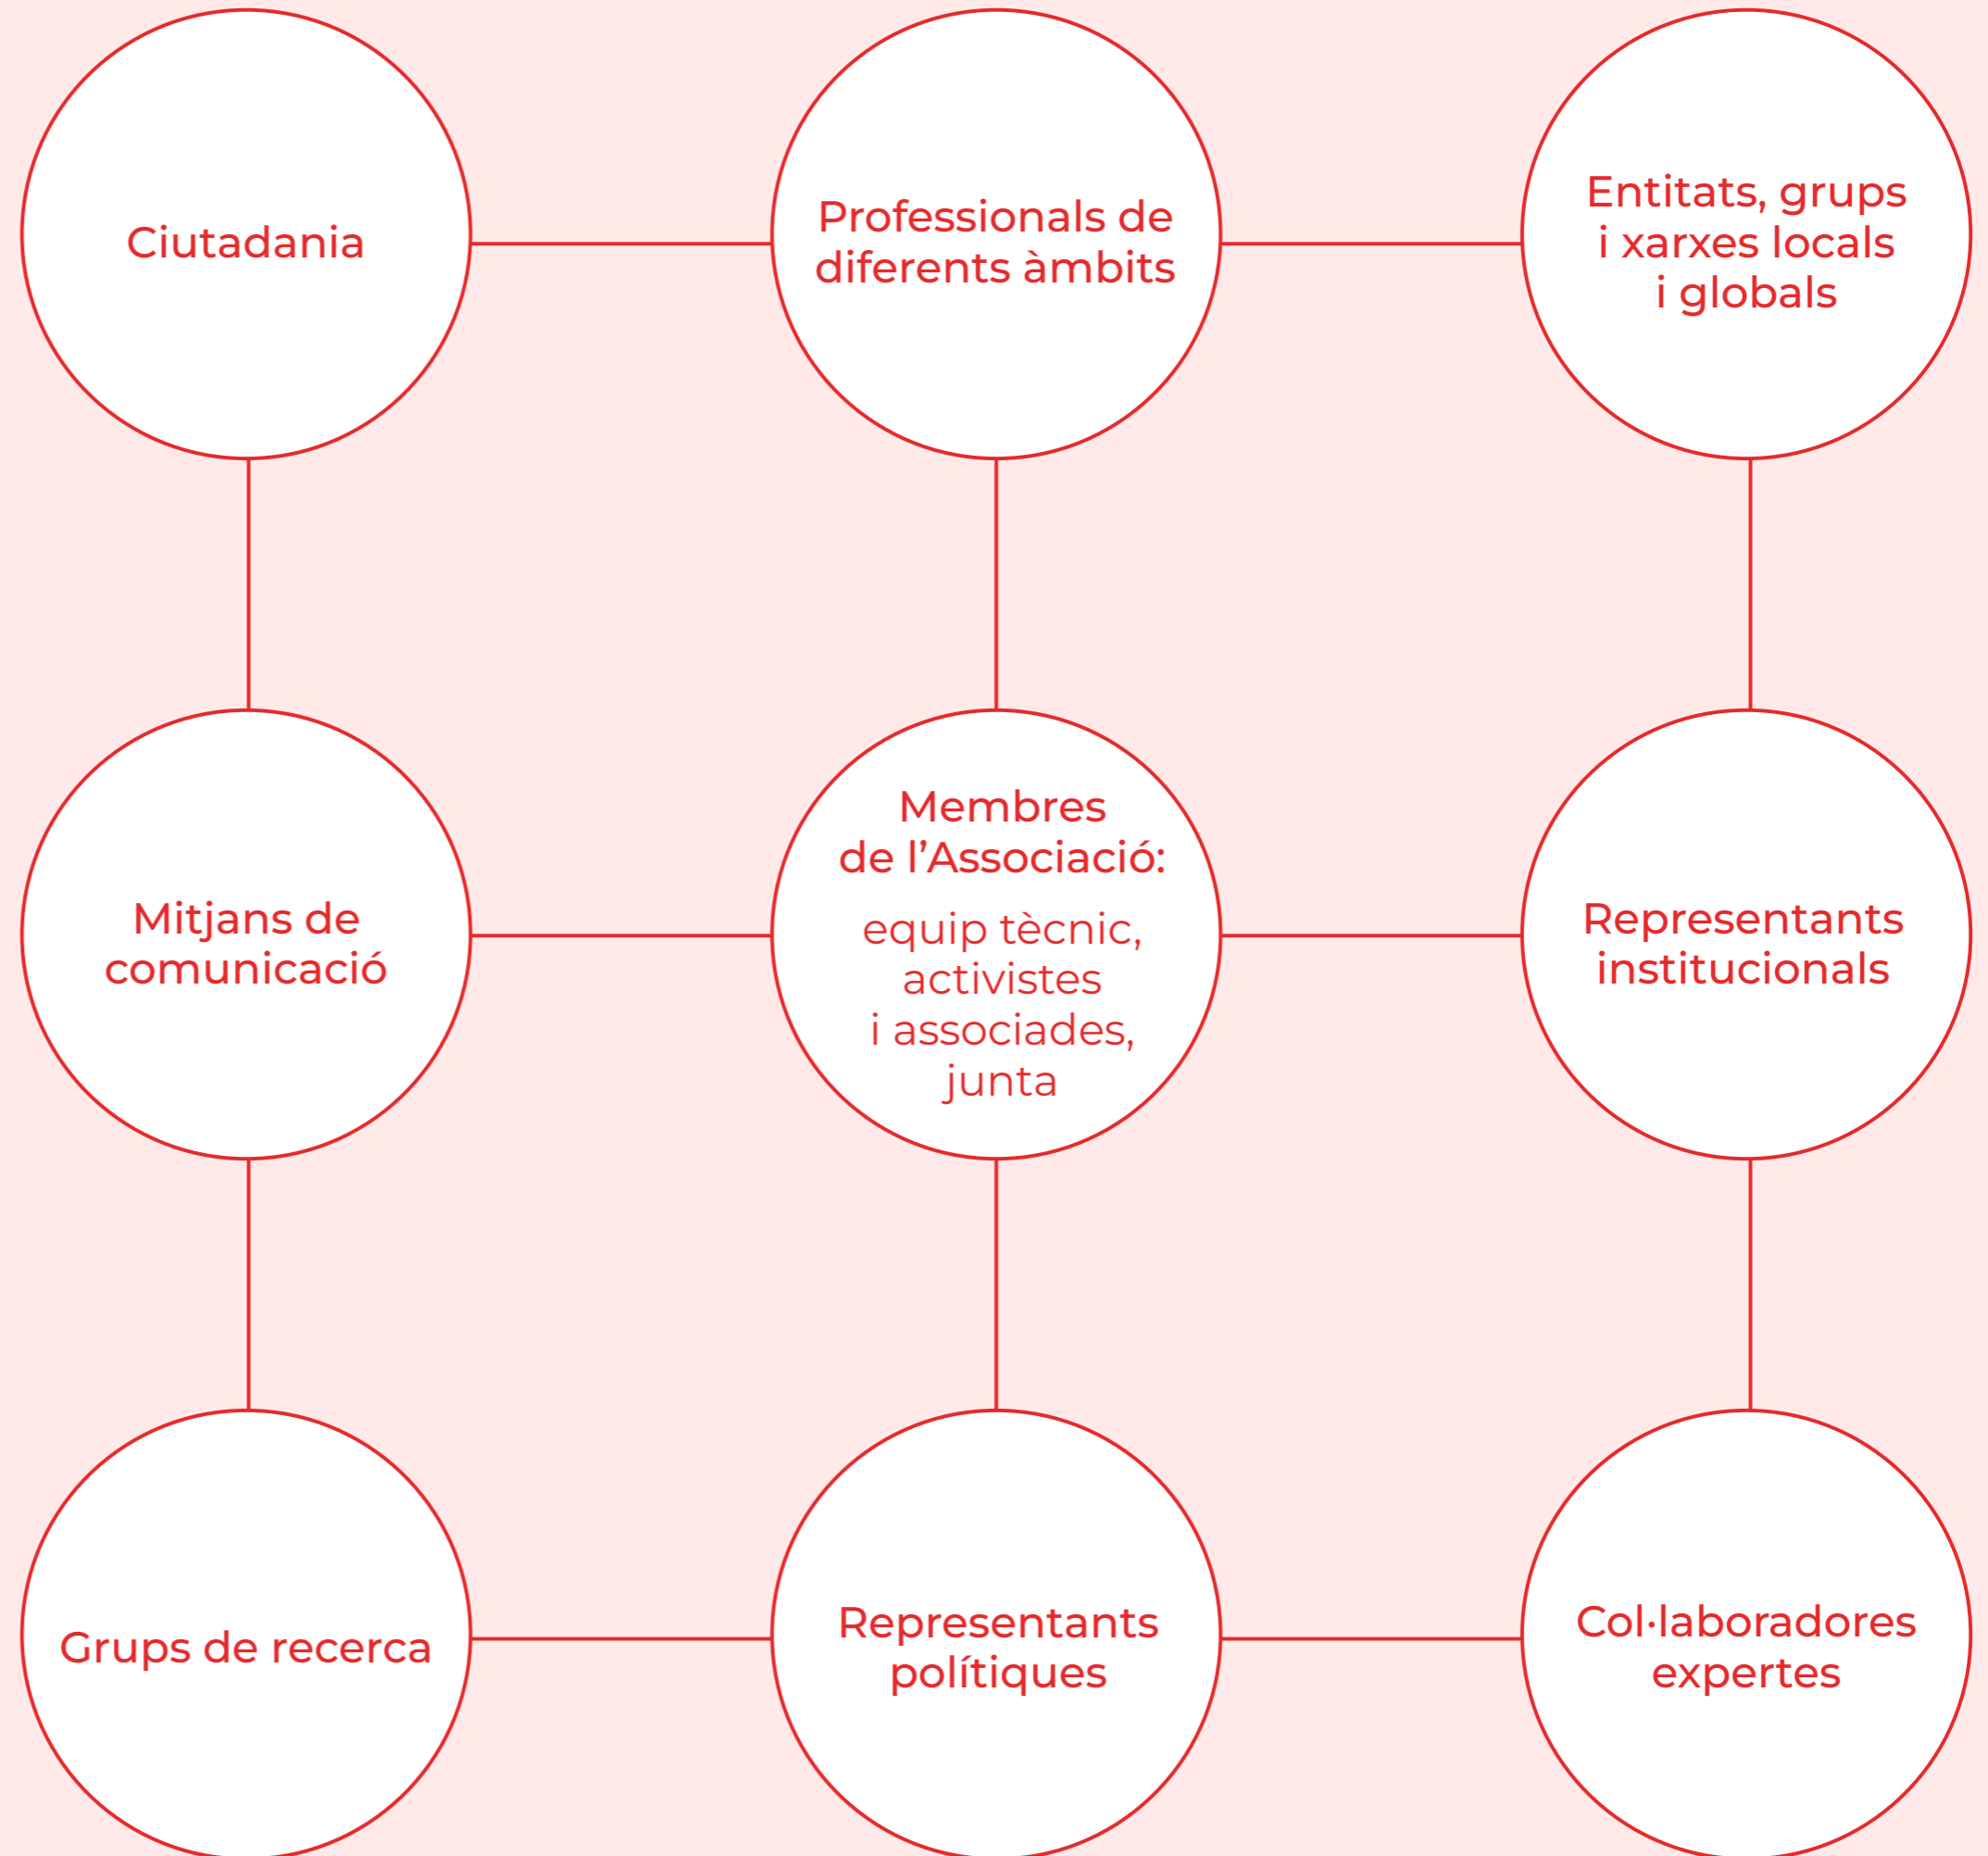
Ciutadania

Professionals de diferents àmbits

Entitats, grups i xarxes locals i globals

Mitjans de comunicació

Membres de l’Associació:

equip tècnic, activistes i associades, junta

Representants institucionals

Grups de recerca

Representants polítiques

Col·laboradores expertes